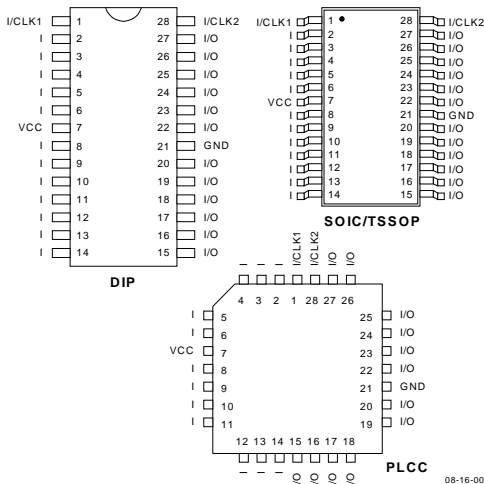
I/CLK1 1 28 I/CLK2
I 2 27 I/O
I 3 26 I/O
I 4 25 I/O
I 5 24 I/O
I 6 23 I/O
VCC 7 22 I/O
I 8 21 GND
I 9 20 I/O
I 10 19 I/O
I 11 18 I/O
I 12 17 I/O
I 13 16 I/O
I 14 15 I/O

DIP

I/CLK1 1 28 I/CLK2
I 2 27 I/O
I 3 26 I/O
I 4 25 I/O
I 5 24 I/O
I 6 23 I/O
VCC 7 22 I/O
I 8 21 GND
I 9 20 I/O
I 10 19 I/O
I 11 18 I/O
I 12 17 I/O
I 13 16 I/O
I 14 15 I/O

SOIC/TSSOP

I I I I/CLK1 I/CLK2 I/O I/O
4 3 2 1 28 27 26
I 5 25 I/O
I 6 24 I/O
VCC 7 23 I/O
I 8 22 I/O
I 9 21 GND
I 10 20 I/O
I 11 19 I/O
12 13 14 15 16 17 18
I I I I/O I/O I/O I/O

PLCC

08-16-00